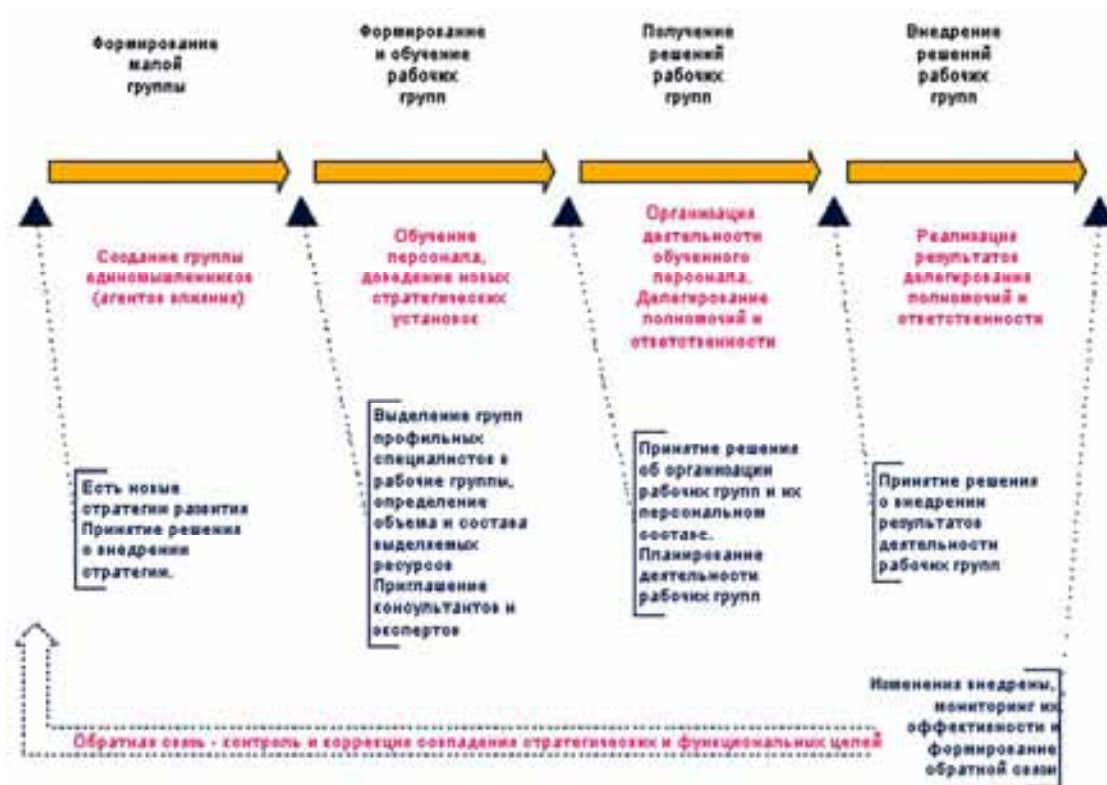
Формирование малой группы

Формирование и обучение рабочих групп

Получение решений рабочих групп

Внедрение решений рабочих групп

Создание группы единомышленников (агентов влияния)

Обучение персонала, доведение новых стратегических установок

Организация деятельности обученного персонала. Делегирование полномочий и ответственности

Реализация результатов делегирования полномочий и ответственности

Есть новые стратегии развития Принятие решения о внедрении стратегии.

Выделение групп профильных специалистов в рабочие группы, определение объема и состава выделяемых ресурсов Приглашение консультантов и экспертов

Принятие решения об организации рабочих групп и их персональном составе. Планирование деятельности рабочих групп

Принятие решения о внедрении результатов деятельности рабочих групп

Изменения внедрены, мониторинг их эффективности и формирование обратной связи

Обратная связь - контроль и коррекция совпадения стратегических и функциональных целей